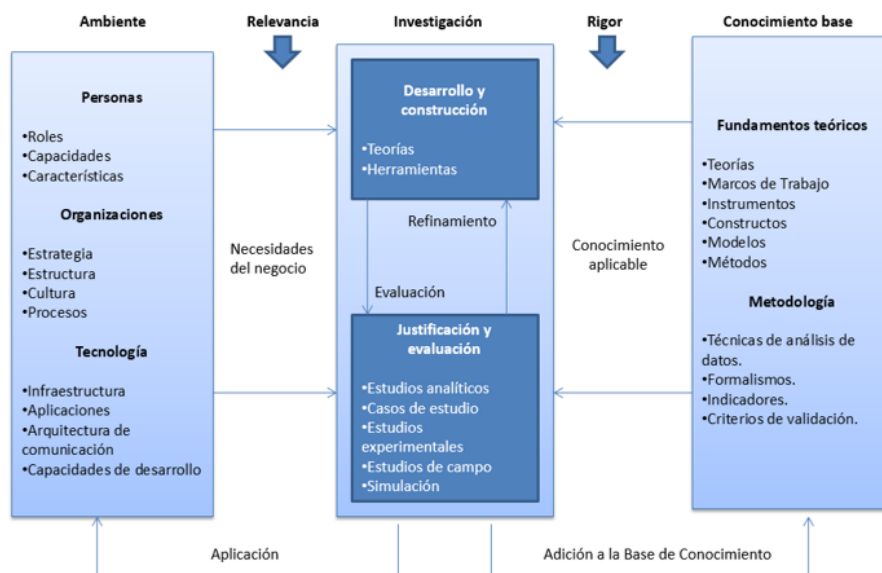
Ambiente

Relevancia

Investigación

Rigor

Conocimiento base

Personas

•Roles
•Capacidades
•Características

Organizaciones

•Estrategia
•Estructura
•Cultura
•Procesos

Tecnología

•Infraestructura
•Aplicaciones
•Arquitectura de comunicación
•Capacidades de desarrollo

Necesidades del negocio

Desarrollo y construcción

•Teorías
•Herramientas

Refinamiento

Evaluación

Justificación y evaluación

•Estudios analíticos
•Casos de estudio
•Estudios experimentales
•Estudios de campo
•Simulación

Conocimiento aplicable

Fundamentos teóricos

•Teorías
•Marcos de Trabajo
•Instrumentos
•Constructos
•Modelos
•Métodos

Metodología

•Técnicas de análisis de datos.
•Formalismos.
•Indicadores.
•Criterios de validación.

Aplicación

Adición a la Base de Conocimiento